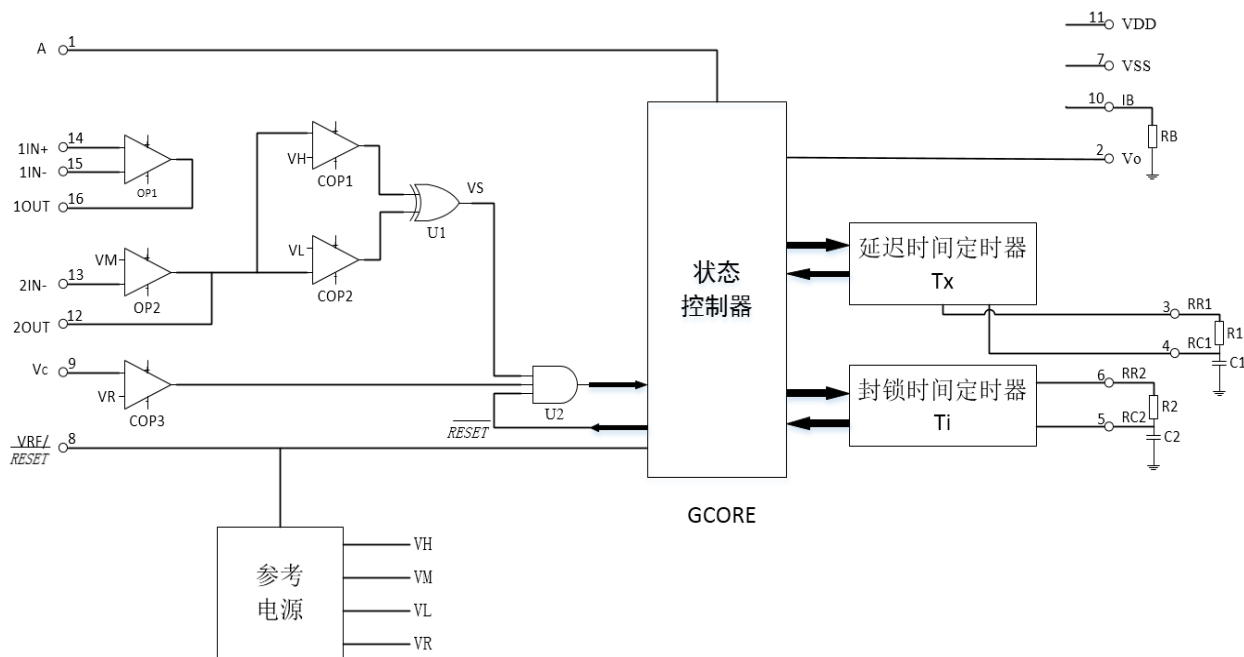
A 1

11 VDD
7 VSS
10 IB
RB
2 Vo

1IN+ 14
1IN- 15
OP1
1OUT 16

VH
COP1
VS
U1
VL
COP2

VM
2IN- 13
OP2
2OUT 12

Vc 9
VR
COP3

U2
$\overline{RESET}$

$\overline{VRF/RESET}$ 8

状态
控制器

延迟时间定时器
Tx

3 RR1
R1
4 RC1
C1

封锁时间定时器
Ti

6 RR2
R2
5 RC2
C2

GCORE

参考
电源
VH
VM
VL
VR